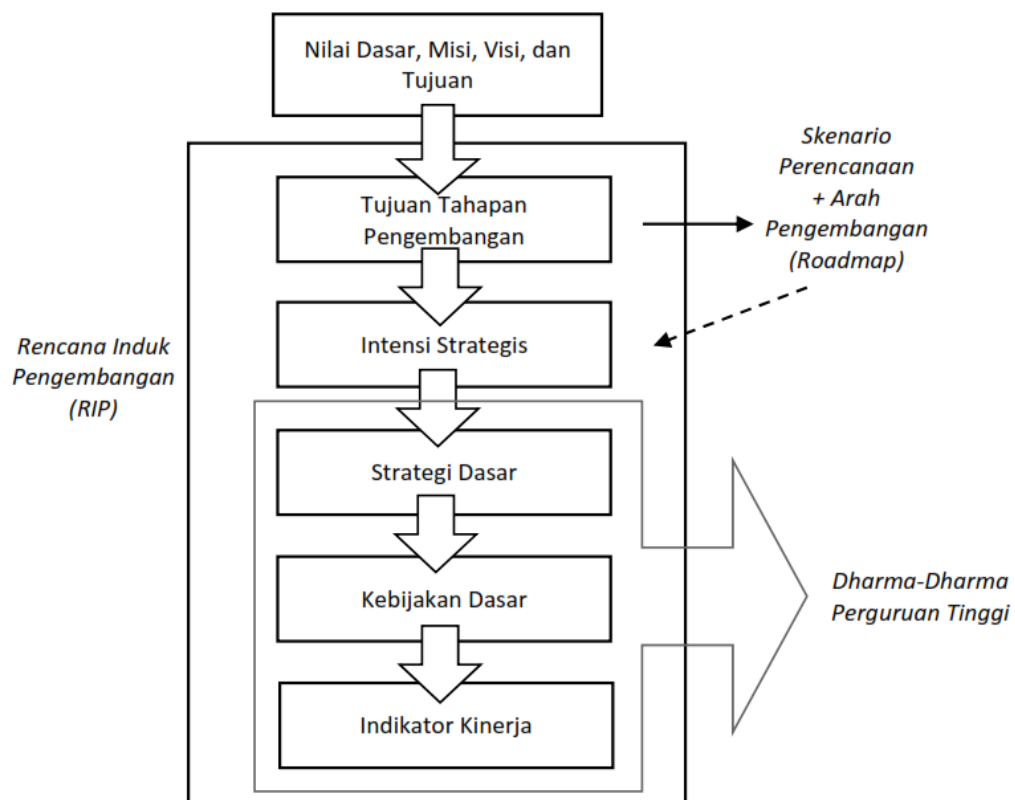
Nilai Dasar, Misi, Visi, dan Tujuan

Tujuan Tahapan Pengembangan

Skenario Perencanaan + Arah Pengembangan (Roadmap)

Intensi Strategis

Rencana Induk Pengembangan (RIP)

Strategi Dasar

Kebijakan Dasar

Dharma-Dharma Perguruan Tinggi

Indikator Kinerja